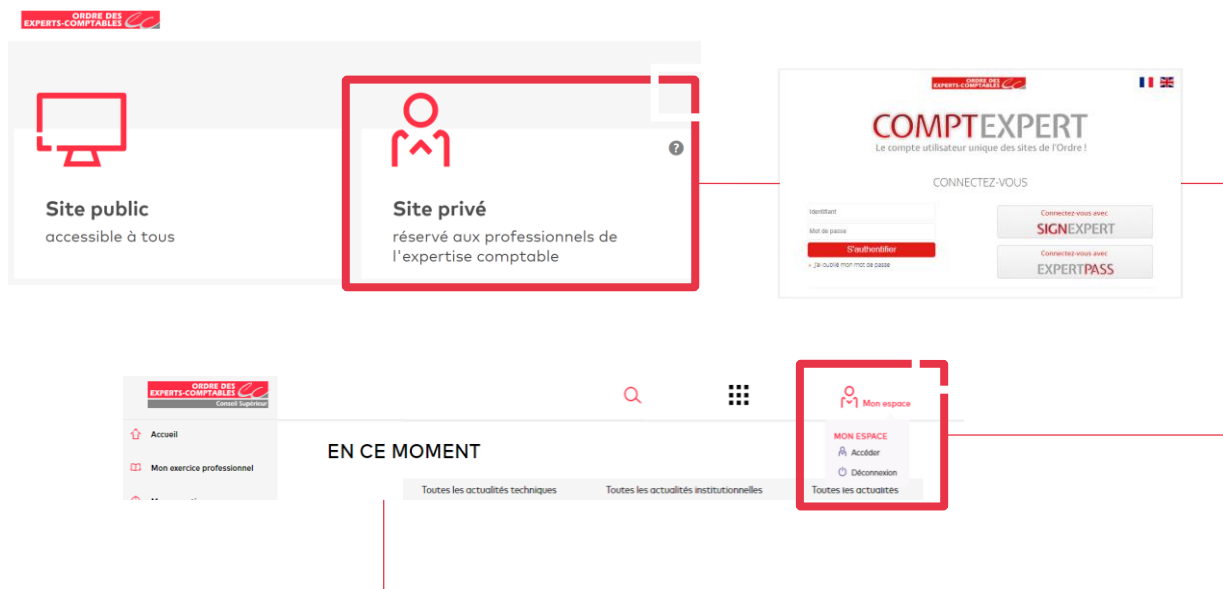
ORDRE DES EXPERTS-COMPTABLES

Site public
accessible à tous

Site privé
réservé aux professionnels de l'expertise comptable

?

ORDRE DES EXPERTS-COMPTABLES

COMPTEXPERT
Le compte utilisateur unique des sites de l'Ordre !

CONNECTEZ-VOUS

Identifiant
Mot de passe
S'authentifier
» J'ai oublié mon mot de passe

Connectez-vous avec
SIGNEXPERT

Connectez-vous avec
EXPERTPASS

ORDRE DES EXPERTS-COMPTABLES
Conseil Supérieur

Accueil
Mon exercice professionnel

Mon espace

EN CE MOMENT

MON ESPACE
Accéder
Déconnexion

Toutes les actualités techniques
Toutes les actualités institutionnelles
Toutes les actualités